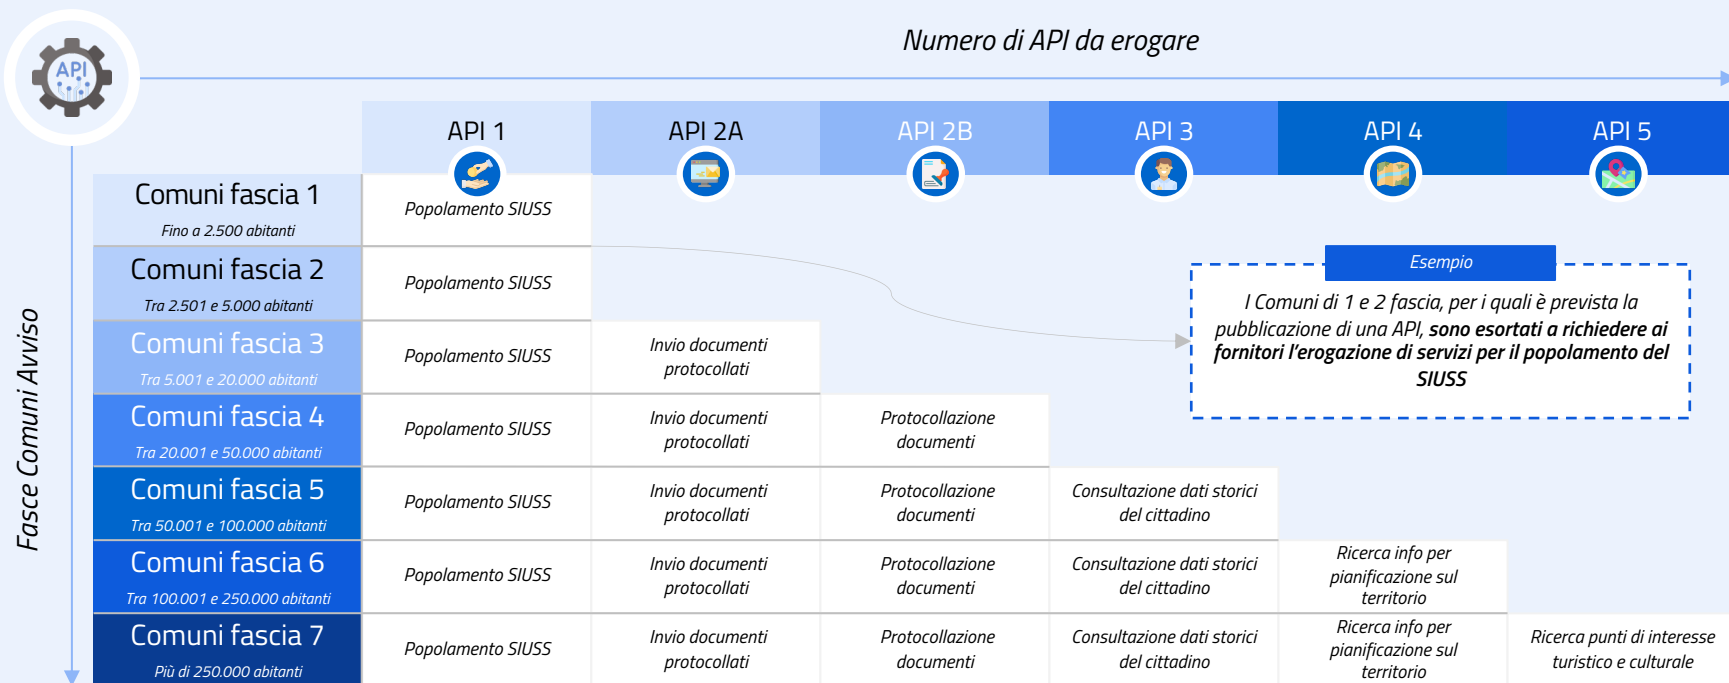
API

Numero di API da erogare

Fasce Comuni Avviso

| | API 1 | API 2A | API 2B | API 3 | API 4 | API 5 |
|---|---|---|---|---|---|---|
| Comuni fascia 1 Fino a 2.500 abitanti | Popolamento SIUSS | | | | | |
| Comuni fascia 2 Tra 2.501 e 5.000 abitanti | Popolamento SIUSS | | | | | |
| Comuni fascia 3 Tra 5.001 e 20.000 abitanti | Popolamento SIUSS | Invio documenti protocollati | | | | |
| Comuni fascia 4 Tra 20.001 e 50.000 abitanti | Popolamento SIUSS | Invio documenti protocollati | Protocollazione documenti | | | |
| Comuni fascia 5 Tra 50.001 e 100.000 abitanti | Popolamento SIUSS | Invio documenti protocollati | Protocollazione documenti | Consultazione dati storici del cittadino | | |
| Comuni fascia 6 Tra 100.001 e 250.000 abitanti | Popolamento SIUSS | Invio documenti protocollati | Protocollazione documenti | Consultazione dati storici del cittadino | Ricerca info per pianificazione sul territorio | |
| Comuni fascia 7 Più di 250.000 abitanti | Popolamento SIUSS | Invio documenti protocollati | Protocollazione documenti | Consultazione dati storici del cittadino | Ricerca info per pianificazione sul territorio | Ricerca punti di interesse turistico e culturale |

Esempio

I Comuni di 1 e 2 fascia, per i quali è prevista la pubblicazione di una API, **sono esortati a richiedere ai fornitori l'erogazione di servizi per il popolamento del SIUSS**